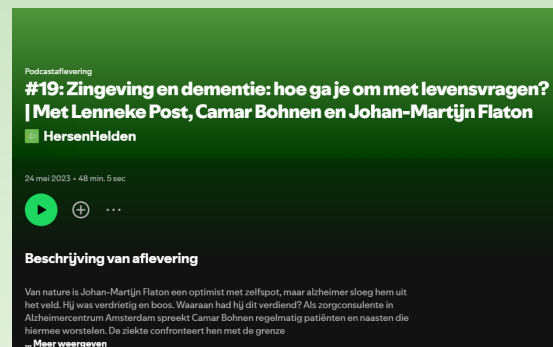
Podcastaflevering

#19: Zingeving en dementie: hoe ga je om met levensvragen? | Met Lenneke Post, Camar Bohnen en Johan-Martijn Flaton

HersenHelden

24 mei 2023 • 48 min. 5 sec

Beschrijving van aflevering

Van nature is Johan-Martijn Flaton een optimist met zelfspot, maar alzheimer sloeg hem uit het veld. Hij was verdrietig en boos. Waaraan had hij dit verdiend? Als zorgconsulente in Alzheimercentrum Amsterdam spreekt Camar Bohnen regelmatig patiënten en naasten die hiermee worstelen. De ziekte confronteert hen met de grenze

... Meer weergeven